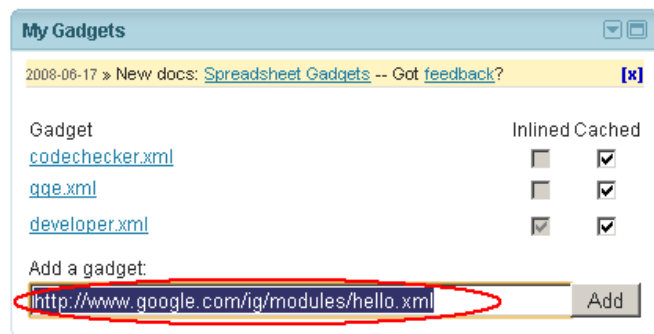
My Gadgets

2008-06-17 » New docs: Spreadsheet Gadgets -- Got feedback? [x]

| Gadget | Inlined | Cached |
|---|---|---|
| codechecker.xml | | ☑ |
| gge.xml | | ☑ |
| developer.xml | ☑ | ☑ |

Add a gadget:

http://www.google.com/ig/modules/hello.xml Add